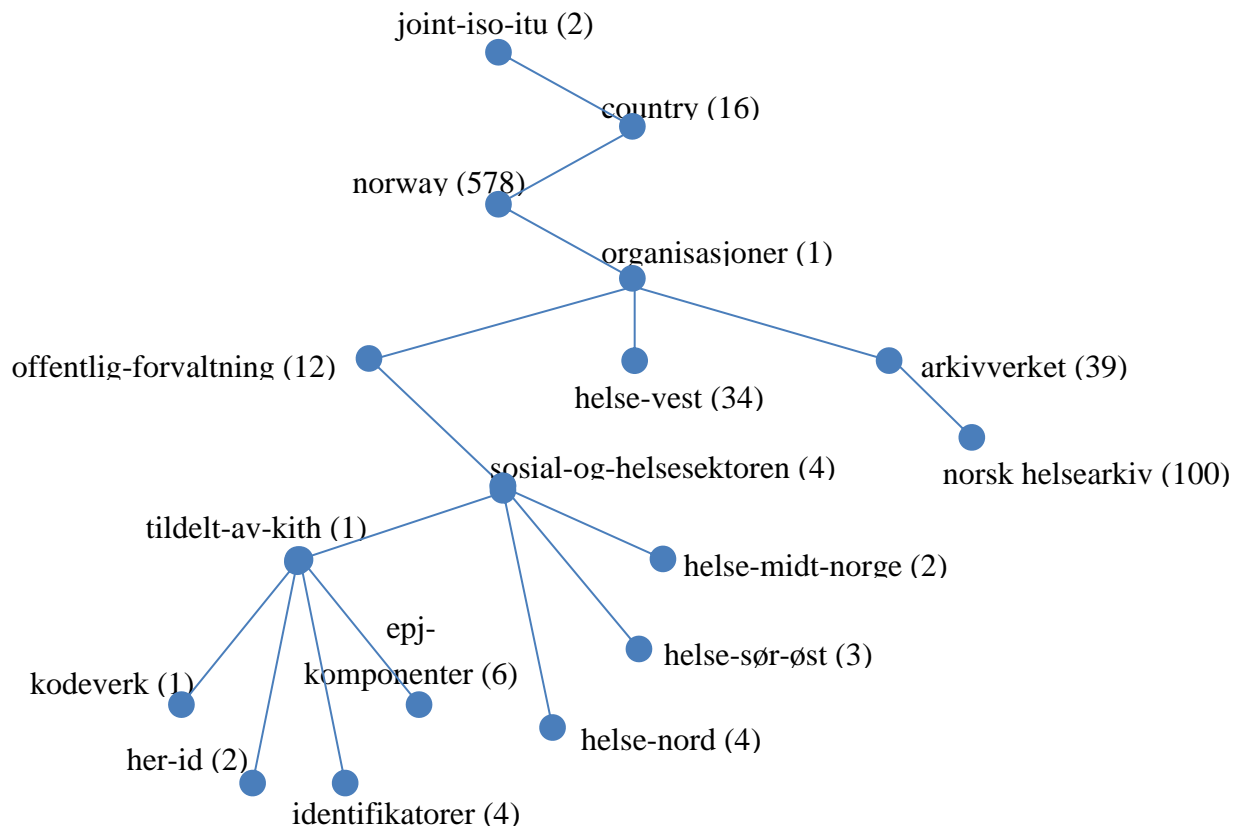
joint-iso-itu (2)

country (16)

norway (578)

organisasjoner (1)

offentlig-forvaltning (12)

helse-vest (34)

arkivverket (39)

norsk helsearkiv (100)

sosial-og-helsesektoren (4)

tildelt-av-kith (1)

helse-midt-norge (2)

epj-komponenter (6)

helse-sør-øst (3)

kodeverk (1)

helse-nord (4)

her-id (2)

identifikatorer (4)